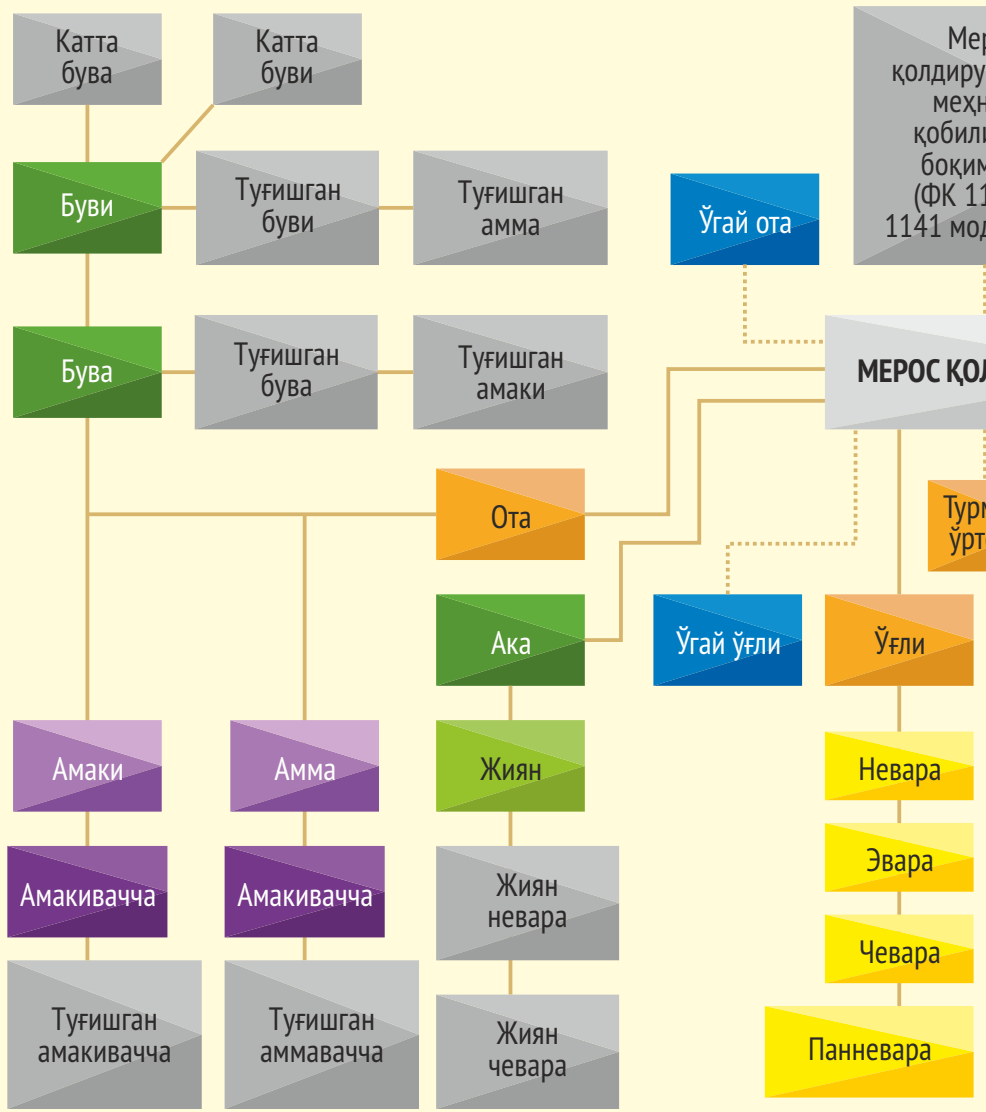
Катта бува

Катта буви

Буви

Туғишган буви

Туғишган амма

Бува

Туғишган бува

Туғишган амаки

Мер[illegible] қолдиру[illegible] меҳн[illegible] қобили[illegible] боқим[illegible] (ФК 11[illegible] 1141 мод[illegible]

Ўгай ота

МЕРОС ҚОЛ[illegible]

Ота

Турм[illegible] ўрт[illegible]

Ака

Ўгай ўғли

Ўғли

Амаки

Амма

Жиян

Невара

Амакивачча

Амакивачча

Жиян невара

Эвара

Чевара

Туғишган амакивачча

Туғишган аммавачча

Жиян чевара

Панневара